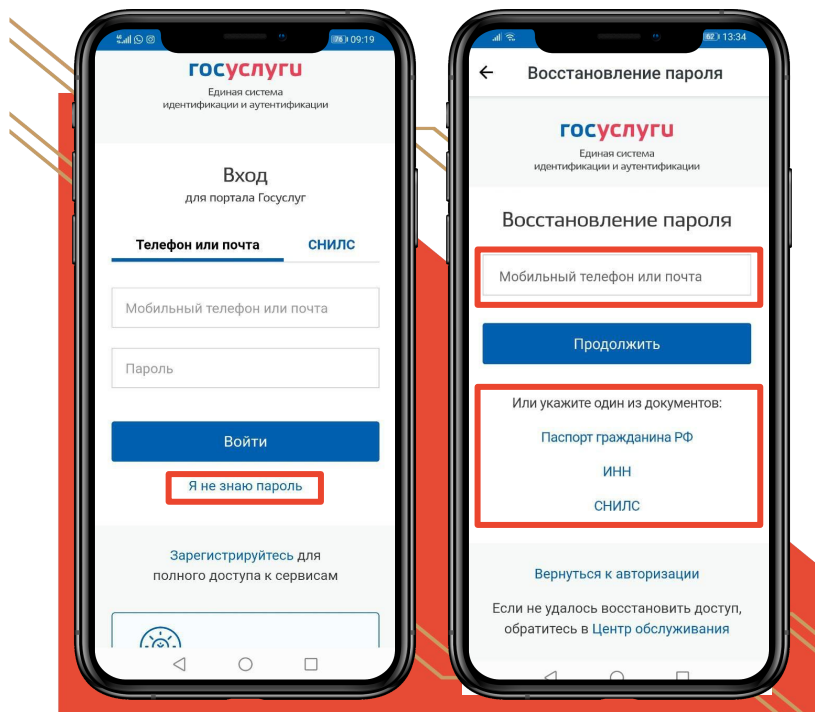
09:19

госуслуги
Единая система
идентификации и аутентификации

Вход
для портала Госуслуг

Телефон или почта
СНИЛС

Мобильный телефон или почта

Пароль

Войти

Я не знаю пароль

Зарегистрируйтесь для полного доступа к сервисам

13:34

Восстановление пароля

госуслуги
Единая система
идентификации и аутентификации

Восстановление пароля

Мобильный телефон или почта

Продолжить

Или укажите один из документов:

Паспорт гражданина РФ

ИНН

СНИЛС

Вернуться к авторизации

Если не удалось восстановить доступ, обратитесь в Центр обслуживания